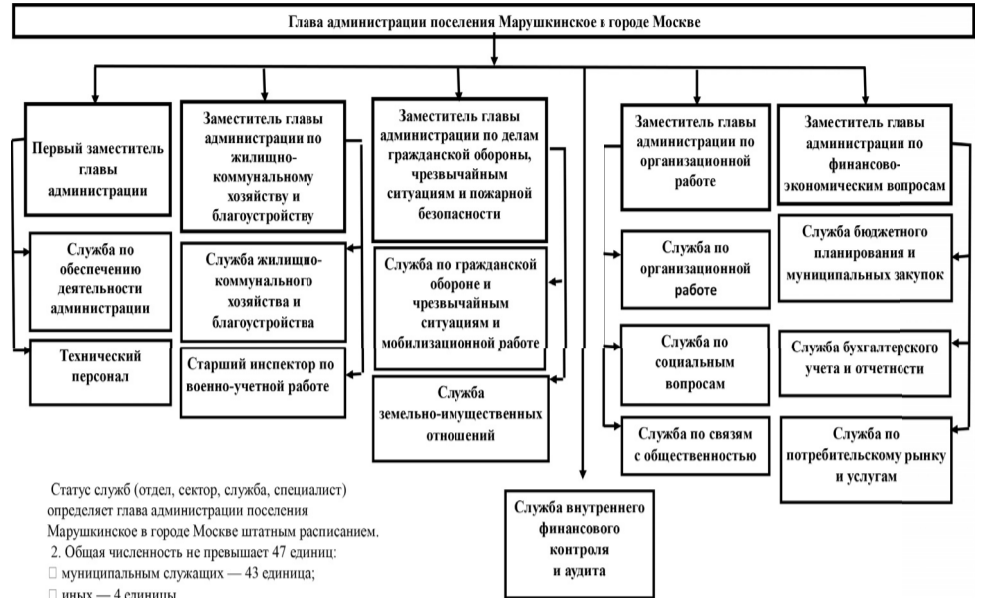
Глава администрации поселения Марушкинское в городе Москве

Первый заместитель главы администрации

Заместитель главы администрации по жилищно-коммунальному хозяйству и благоустройству

Заместитель главы администрации по делам гражданской обороны, чрезвычайным ситуациям и пожарной безопасности

Заместитель главы администрации по организационной работе

Заместитель главы администрации по финансово-экономическим вопросам

Служба по обеспечению деятельности администрации

Технический персонал

Служба жилищно-коммунального хозяйства и благоустройства

Старший инспектор по военно-учетной работе

Служба по гражданской обороне и чрезвычайным ситуациям и мобилизационной работе

Служба земельно-имущественных отношений

Служба по организационной работе

Служба по социальным вопросам

Служба по связям с общественностью

Служба бюджетного планирования и муниципальных закупок

Служба бухгалтерского учета и отчетности

Служба по потребительскому рынку и услугам

Служба внутреннего финансового контроля и аудита

Статус служб (отдел, сектор, служба, специалист) определяет глава администрации поселения Марушкинское в городе Москве штатным расписанием.
2. Общая численность не превышает 47 единиц:
 муниципальным служащих — 43 единица;
 иных — 4 единицы